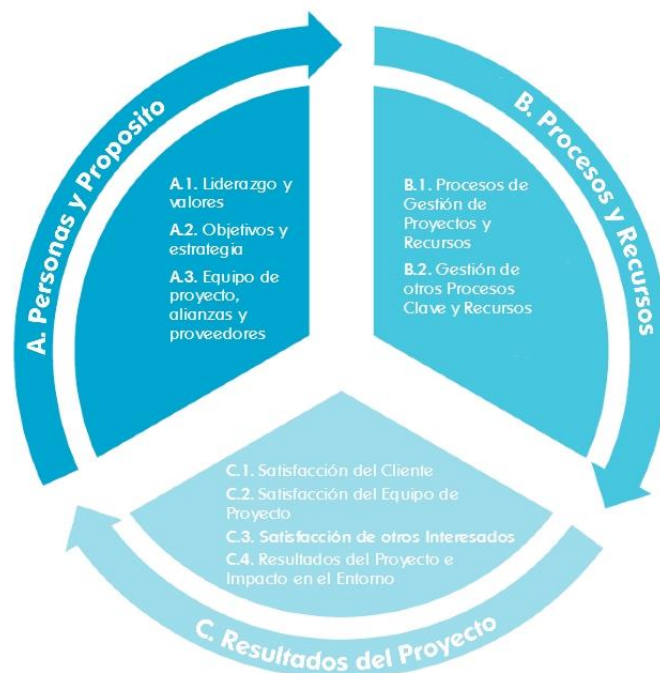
A. Personas y Proposito

A.1. Liderazgo y valores

A.2. Objetivos y estrategia

A.3. Equipo de proyecto, alianzas y proveedores

B. Procesos y Recursos

B.1. Procesos de Gestión de Proyectos y Recursos

B.2. Gestión de otros Procesos Clave y Recursos

C.1. Satisfacción del Cliente

C.2. Satisfacción del Equipo de Proyecto

C.3. Satisfacción de otros Interesados

C.4. Resultados del Proyecto e Impacto en el Entorno

C. Resultados del Proyecto